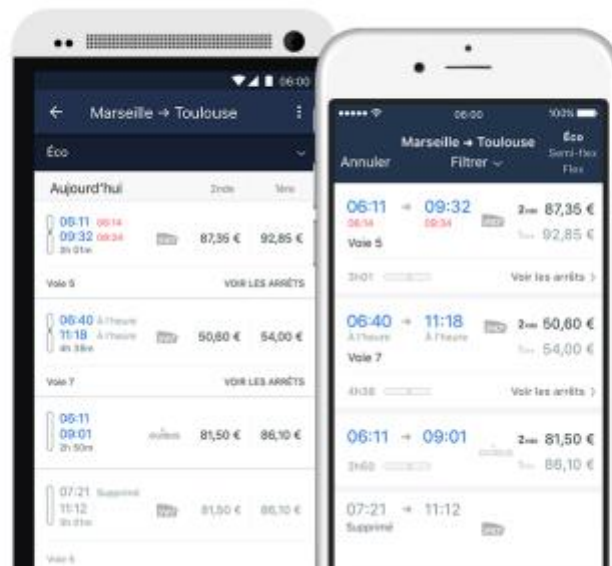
06:00

Marseille → Toulouse

Éco

Aujourd'hui 2nde 1ère

06:11 06:14
09:32 09:34
3h 21m
87,35 € 92,85 €

Voie 5 VOIR LES ARRÊTS

06:40 À l'heure
11:18 À l'heure
4h 38m
50,60 € 54,00 €

Voie 7 VOIR LES ARRÊTS

06:11
09:01
2h 50m
81,50 € 86,10 €

07:21 Supprimé
11:12
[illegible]
81,50 € 86,10 €

Voie 5

06:00 100%

Annuler
Marseille → Toulouse
Filtrer
Éco
Semi-flex
Flex

06:11 → 09:32
06:14 09:34
Voie 5
2nde 87,35 €
1ère 92,85 €
3h21
Voir les arrêts

06:40 → 11:18
À l'heure À l'heure
Voie 7
2nde 50,60 €
1ère 54,00 €
4h38
Voir les arrêts

06:11 → 09:01
2h50
2nde 81,50 €
1ère 86,10 €

07:21 → 11:12
Supprimé